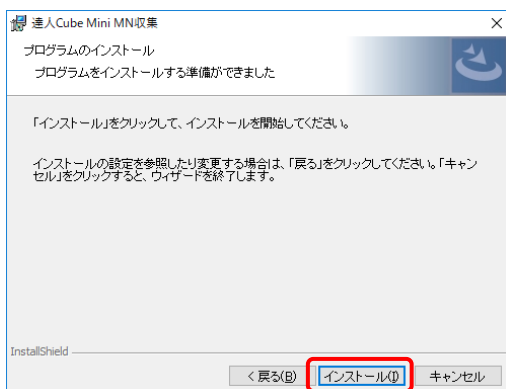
達人Cube Mini MN収集

×

プログラムのインストール

プログラムをインストールする準備ができました

「インストール」をクリックして、インストールを開始してください。

インストールの設定を参照したり変更する場合は、「戻る」をクリックしてください。「キャンセル」をクリックすると、ウィザードを終了します。

InstallShield

< 戻る(B)

インストール(I)

キャンセル